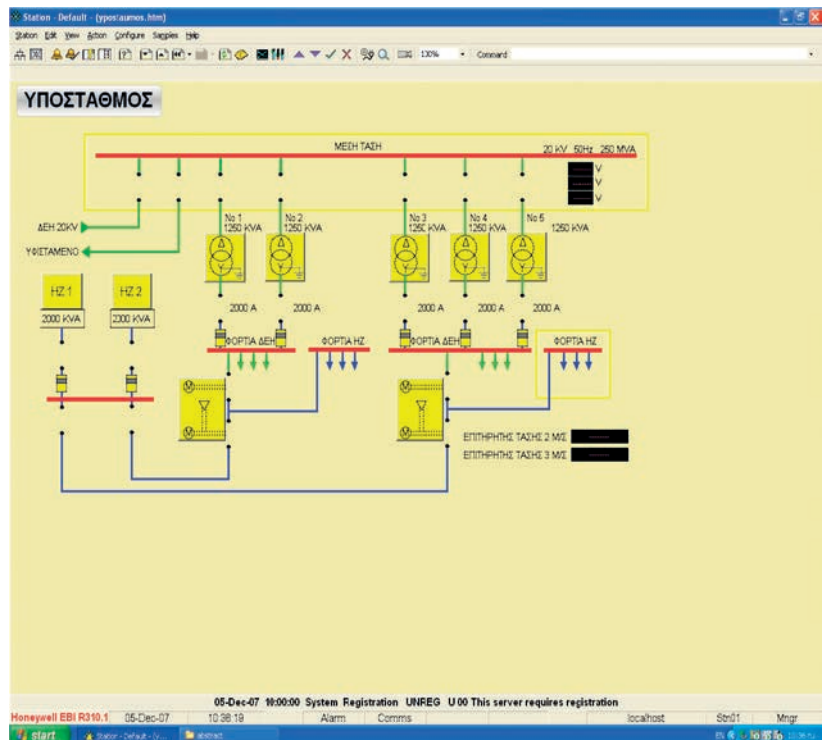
Station - Default - (ypostaumos.htm)

Station Edit View Action Configure Sargplex Help

130% Command

ΥΠΟΣΤΑΘΜΟΣ

ΜΕΣΗ ΤΑΣΗ

20 KV 50Hz 250 MVA

V
V
V

ΔΕΗ 20KV

ΥΦΙΣΤΑΜΕΝΟ

No 1
1250 KVA

No 2
1250 KVA

No 3
1250 KVA

No 4
1250 KVA

No 5
1250 KVA

HZ 1
2000 KVA

HZ 2
2000 KVA

2000 A

2000 A

2000 A

2000 A

2000 A

ΦΟΡΤΙΑ ΔΕΗ

ΦΟΡΤΙΑ ΗΖ

ΦΟΡΤΙΑ ΔΕΗ

ΦΟΡΤΙΑ ΗΖ

ΕΠΙΤΗΡΗΤΗΣ ΤΑΣΗΣ 2 Μ/Σ

ΕΠΙΤΗΡΗΤΗΣ ΤΑΣΗΣ 3 Μ/Σ

05-Dec-07 10:00:00 System Registration UNREG U 00 This server requires registration

Honeywell EBI R310.1 05-Dec-07 10:38:19 Alarm Comms localhost Stn01 Mngr

start Station - Default - (y... abstract